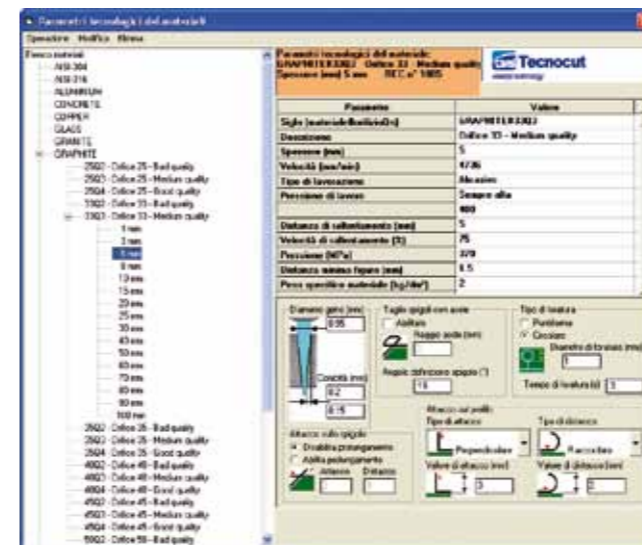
Parametri tecnologici dei materiali

Operazioni Modifica Elimina

Elenco materiali
AISI-304
AISI-316
ALUMINIUM
CONCRETE
COPPER
GLASS
GRANITE
GRAPHITE
25Q2 - Orifice 25 - Bad quality
25Q3 - Orifice 25 - Medium quality
25Q4 - Orifice 25 - Good quality
33Q2 - Orifice 33 - Bad quality
33Q3 - Orifice 33 - Medium quality
1 mm
3 mm
5 mm
8 mm
10 mm
15 mm
20 mm
25 mm
30 mm
40 mm
50 mm
60 mm
70 mm
80 mm
90 mm
100 mm
35Q2 - Orifice 35 - Bad quality
35Q3 - Orifice 35 - Medium quality
35Q4 - Orifice 35 - Good quality
40Q2 - Orifice 40 - Bad quality
40Q3 - Orifice 40 - Medium quality
40Q4 - Orifice 40 - Good quality
45Q2 - Orifice 45 - Bad quality
45Q3 - Orifice 45 - Medium quality
45Q4 - Orifice 45 - Good quality
50Q2 - Orifice 50 - Bad quality

Parametri tecnologici del materiale: GRAPHITE33Q3 Orifice 33 - Medium quality Spessore (mm) 5 mm REC n° 1005

Tecnocut

| Parametro | Valore |
|---|---|
| Sigla (materiale&orifizio&Qn) | GRAPHITE33Q3 |
| Descrizione | Orifice 33 - Medium quality |
| Spessore (mm) | 5 |
| Velocità (mm/min) | 4736 |
| Tipo di lavorazione | Abrasivo |
| Pressione di lavoro | Sempre alta |
| | 400 |
| Distanza di sollevamento (mm) | 5 |
| Velocità di sollevamento (%) | 75 |
| Pressione (MPa) | 370 |
| Distanza minima figure (mm) | 1.5 |
| Peso specifico materiale (kg/dm³) | 2 |

Diametro getto (mm) 0.55
Conicità (mm) 0.2
0.15

Taglio spigoli con asole
Abilitato
Raggio asole (mm)
Angolo definizione spigolo (°) 15

Tipo di foratura
Puntiforme
Circolare
Diametro di foratura (mm) 1
Tempo di foratura (s) 3

Attacco sullo spigolo
Disabilita prolungamento
Abilita prolungamento
Attacco Distacco

Attacco sul profilo
Tipo di attacco
Perpendicolare
Tipo di distacco
Raccordato
Valore di attacco (mm) 3
Valore di distacco (mm) 3